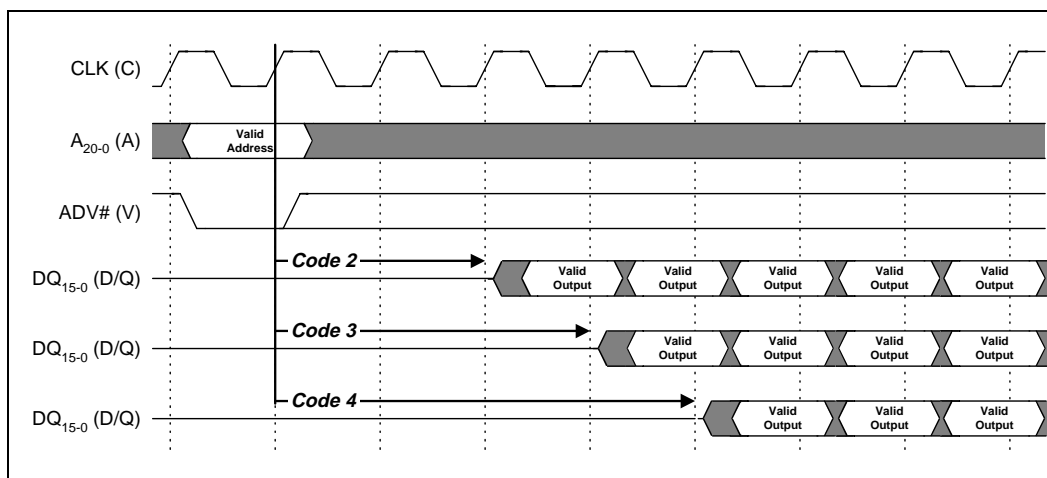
CLK (C)

$A_{20-0}$ (A)

Valid Address

ADV# (V)

$DQ_{15-0}$ (D/Q)

Code 2

Valid Output

Valid Output

Valid Output

Valid Output

Valid Output

$DQ_{15-0}$ (D/Q)

Code 3

Valid Output

Valid Output

Valid Output

Valid Output

$DQ_{15-0}$ (D/Q)

Code 4

Valid Output

Valid Output

Valid Output